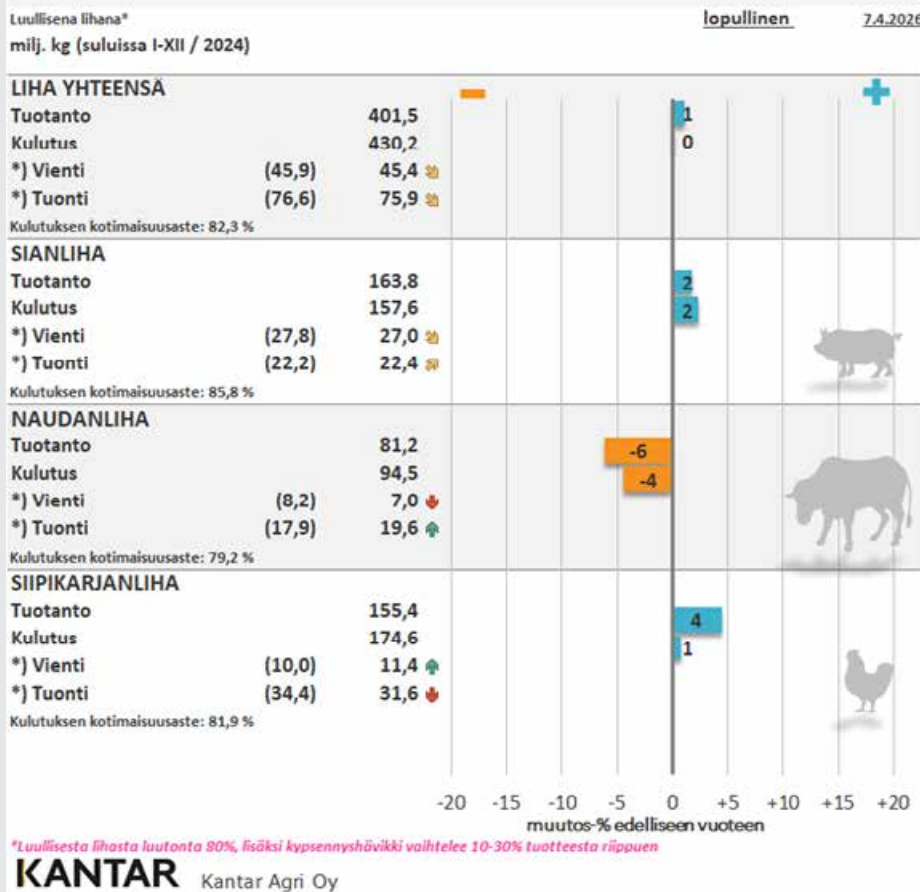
Luullisena lihana*
milj. kg (suluissa I-XII / 2024)

lopullinen

7.4.2026

LIHA YHTEENSÄ

| | | |
|---|---|---|
| Tuotanto | | 401,5 |
| Kulutus | | 430,2 |
| *) Vienti | (45,9) | 45,4 |
| *) Tuonti | (76,6) | 75,9 |

Kulutuksen kotimaisuusaste: 82,3 %

SIANLIHA

| | | |
|---|---|---|
| Tuotanto | | 163,8 |
| Kulutus | | 157,6 |
| *) Vienti | (27,8) | 27,0 |
| *) Tuonti | (22,2) | 22,4 |

Kulutuksen kotimaisuusaste: 85,8 %

NAUDANLIHA

| | | |
|---|---|---|
| Tuotanto | | 81,2 |
| Kulutus | | 94,5 |
| *) Vienti | (8,2) | 7,0 |
| *) Tuonti | (17,9) | 19,6 |

Kulutuksen kotimaisuusaste: 79,2 %

SIIPIKARJANLIHA

| | | |
|---|---|---|
| Tuotanto | | 155,4 |
| Kulutus | | 174,6 |
| *) Vienti | (10,0) | 11,4 |
| *) Tuonti | (34,4) | 31,6 |

Kulutuksen kotimaisuusaste: 81,9 %

1
0
2
2
-6
-4
4
1

-20 -15 -10 -5 0 +5 +10 +15 +20
muutos-% edelliseen vuoteen

*Luullisesta lihasta luutonta 80%, lisäksi kypsennyshävikki vaihtelee 10-30% tuotteesta riippuen

KANTAR Kantar Agri Oy